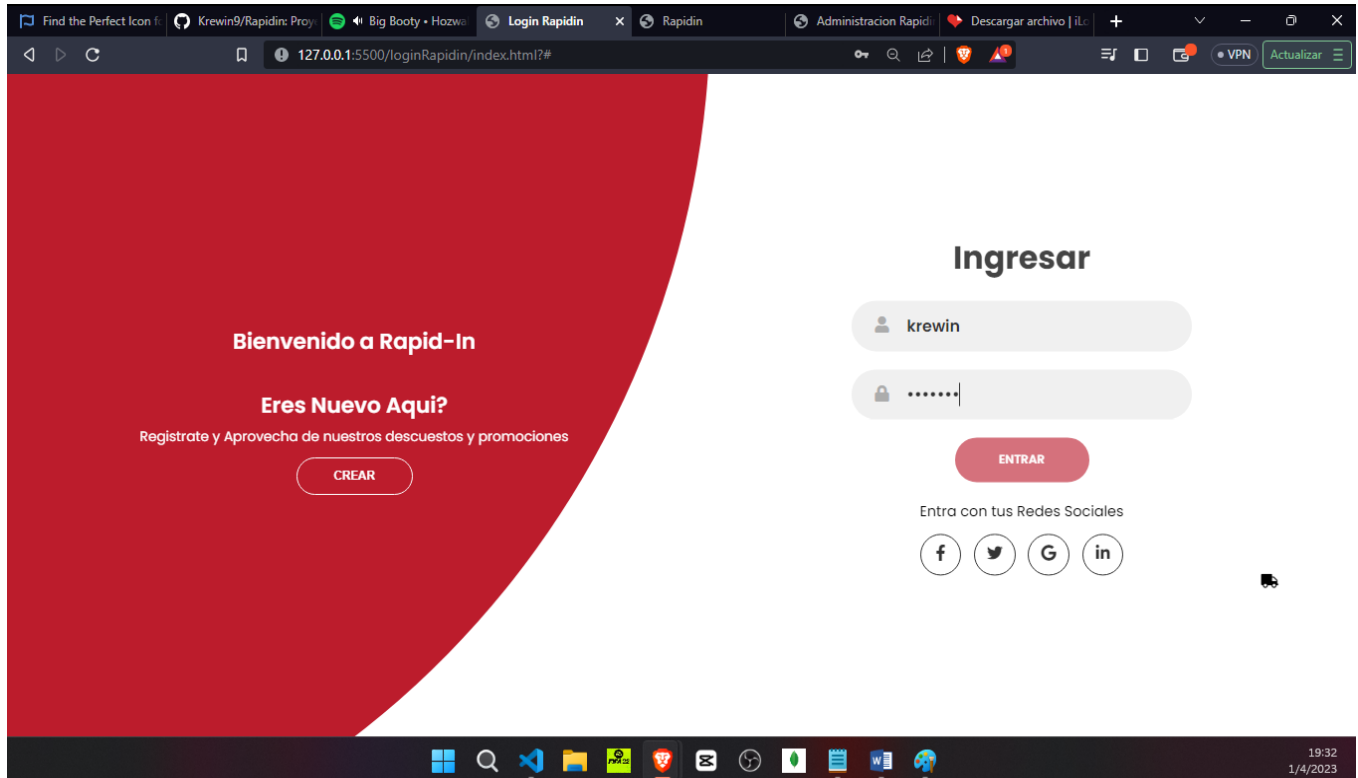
Find the Perfect Icon fo | Krewin9/Rapidin: Proye | Big Booty • Hozwa | Login Rapidin | Rapidin | Administracion Rapidi | Descargar archivo | iLo

127.0.0.1:5500/loginRapidin/index.html?#

VPN Actualizar

Bienvenido a Rapid-In

Eres Nuevo Aqui?

Registrate y Aprovecha de nuestros descuestos y promociones

CREAR

Ingresar

krewin

•••••••

ENTRAR

Entra con tus Redes Sociales

19:32
1/4/2023